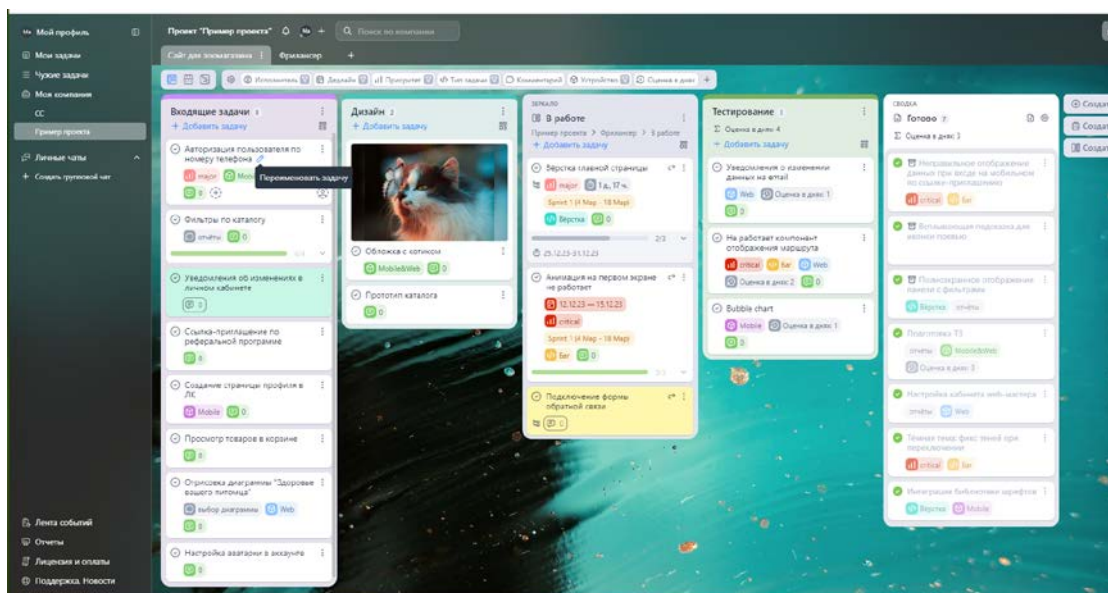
Мой профиль
Мои задачи
Чужие задачи
Мои компании
СС
Пример проекта
Личные чаты
+ Создать групповой чат

Лента событий
Отчеты
Лицензии и оплаты
Поддержка. Новости

Проект "Пример проекта"
Поиск по компании
Сайт для зоомагазина
Фрилансер
+

Исполнитель
Дедлайн
Приоритет
Тип задачи
Комментарий
Устройство
Оценка в днях
+

Входящие задачи 8
+ Добавить задачу
Авторизация пользователя по номеру телефона
major
Mobile
0
Переименовать задачу
Фильтры по каталогу
отчёты
0
Уведомления об изменениях в личном кабинете
0
Ссылка-приглашение по реферальной программе
0
Создание страницы профиля в ЛК
Mobile
0
Просмотр товаров в корзине
0
Отрисовка диаграммы "Здоровье вашего питомца"
выбор диаграммы
Web
0
Настройка аватарки в аккаунте
0

Дизайн 2
+ Добавить задачу
Обложка с котиком
Mobile&Web
0
Прототип каталога
0

ЗЕРКАЛО
В работе
Пример проекта > Фрилансер > В работе
+ Добавить задачу
Вёрстка главной страницы
major
1 д., 17 ч.
Sprint 1 (4 May - 18 May)
Вёрстка
0
2/3
25.12.23-31.12.23
Анимация на первом экране не работает
12.12.23 — 15.12.23
critical
Sprint 1 (4 May - 18 May)
Баг
0
Подключение формы обратной связи
0

Тестирование 3
Σ Оценка в днях 4
+ Добавить задачу
Уведомления о изменении данных на email
Web
Оценка в днях 1
0
Не работает компонент отображения маршрута
critical
Баг
Web
Оценка в днях 2
0
Bubble chart
Mobile
Оценка в днях 1
0

СВОДКА
Готово 7
Σ Оценка в днях 3
Неправильное отображение данных при входе на мобильном по ссылке-приглашению
critical
Баг
Всплывающая подсказка для кнопки provello
Подмскроленное отображение панели с фильтрами
Вёрстка
отчёты
Подготовка ТЗ
отчёты
Moodboard
Оценка в днях 3
Настройка кабинета веб-мастера
отчёты
Web
Тёмная тема: фикс теней при переключении
critical
Баг
Интеграция библиотеки шрифтов
Вёрстка
Mobile

Создат
Создат
Создат